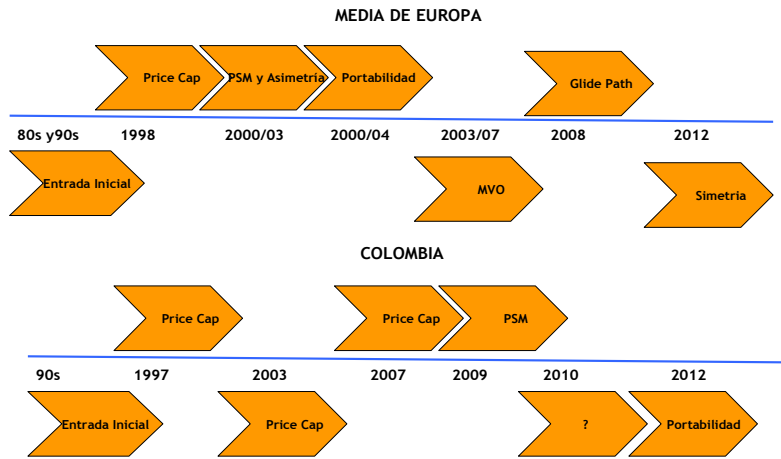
MEDIA DE EUROPA

Price Cap

PSM y Asimetria

Portabilidad

Glide Path

80s y90s 1998 2000/03 2000/04 2003/07 2008 2012

Entrada Inicial

MVO

Simetria

COLOMBIA

Price Cap

Price Cap

PSM

90s 1997 2003 2007 2009 2010 2012

Entrada Inicial

Price Cap

?

Portabilidad